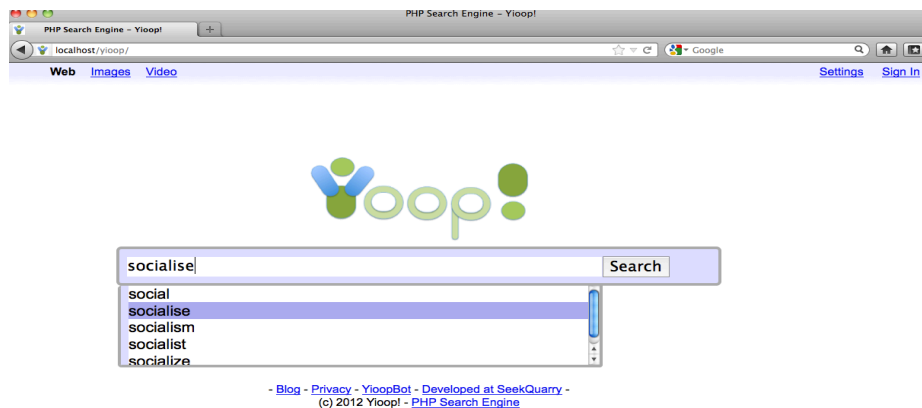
PHP Search Engine - Yioop!

PHP Search Engine - Yioop!

localhost/yioop/

Google

Web Images Video

Settings Sign In

Yioop!

socialise

Search

social
socialise
socialism
socialist
socialize

- Blog - Privacy - YioopBot - Developed at SeekQuarry -
(c) 2012 Yioop! - PHP Search Engine